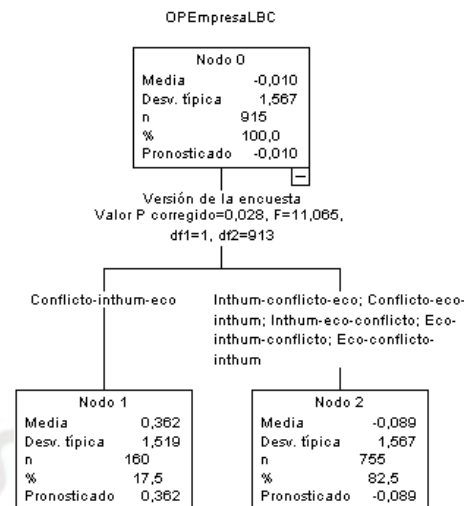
OPEmpresaLBC

Nodo 0

| | |
|---|---|
| Media | -0,010 |
| Desv. típica | 1,567 |
| n | 915 |
| % | 100,0 |
| Pronosticado | -0,010 |

Versión de la encuesta
Valor P corregido=0,028, F=11,065, df1=1, df2=913

Conflicto-inthum-eco

Inthum-conflicto-eco; Conflicto-eco-inthum; Inthum-eco-conflicto; Eco-inthum-conflicto; Eco-conflicto-inthum

Nodo 1

| | |
|---|---|
| Media | 0,362 |
| Desv. típica | 1,519 |
| n | 160 |
| % | 17,5 |
| Pronosticado | 0,362 |

Nodo 2

| | |
|---|---|
| Media | -0,089 |
| Desv. típica | 1,567 |
| n | 755 |
| % | 82,5 |
| Pronosticado | -0,089 |